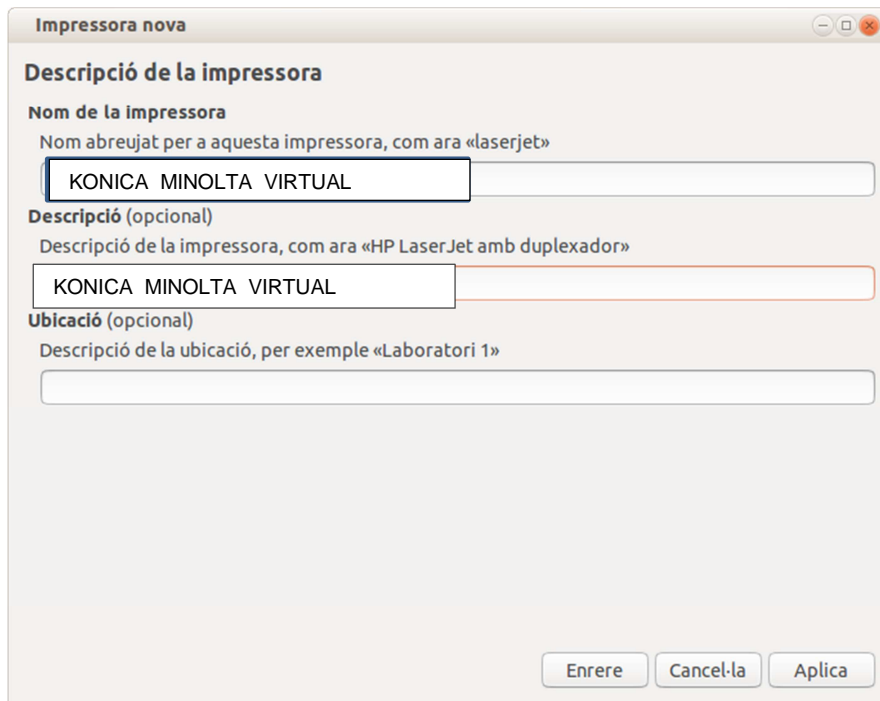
Impressora nova

Descripció de la impressora

Nom de la impressora

Nom abreujat per a aquesta impressora, com ara «laserjet»

KONICA MINOLTA VIRTUAL

Descripció (opcional)

Descripció de la impressora, com ara «HP LaserJet amb duplexador»

KONICA MINOLTA VIRTUAL

Ubicació (opcional)

Descripció de la ubicació, per exemple «Laboratori 1»

Enrere Cancel·la Aplica